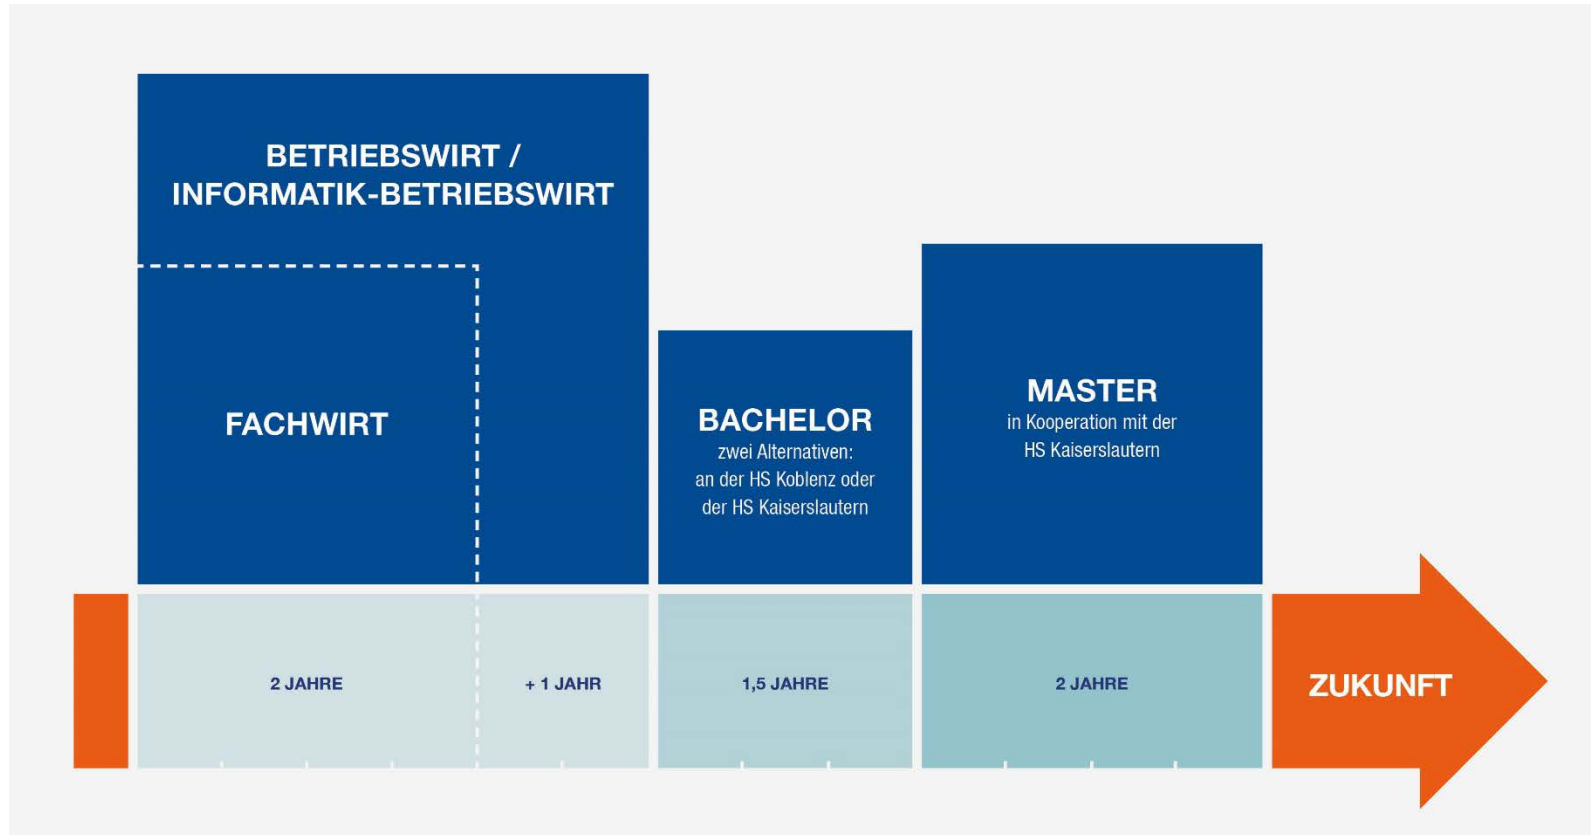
BETRIEBSWIRT / INFORMATIK-BETRIEBSWIRT

FACHWIRT

BACHELOR
zwei Alternativen:
an der HS Koblenz oder
der HS Kaiserslautern

MASTER
in Kooperation mit der
HS Kaiserslautern

2 JAHRE

+ 1 JAHR

1,5 JAHRE

2 JAHRE

ZUKUNFT